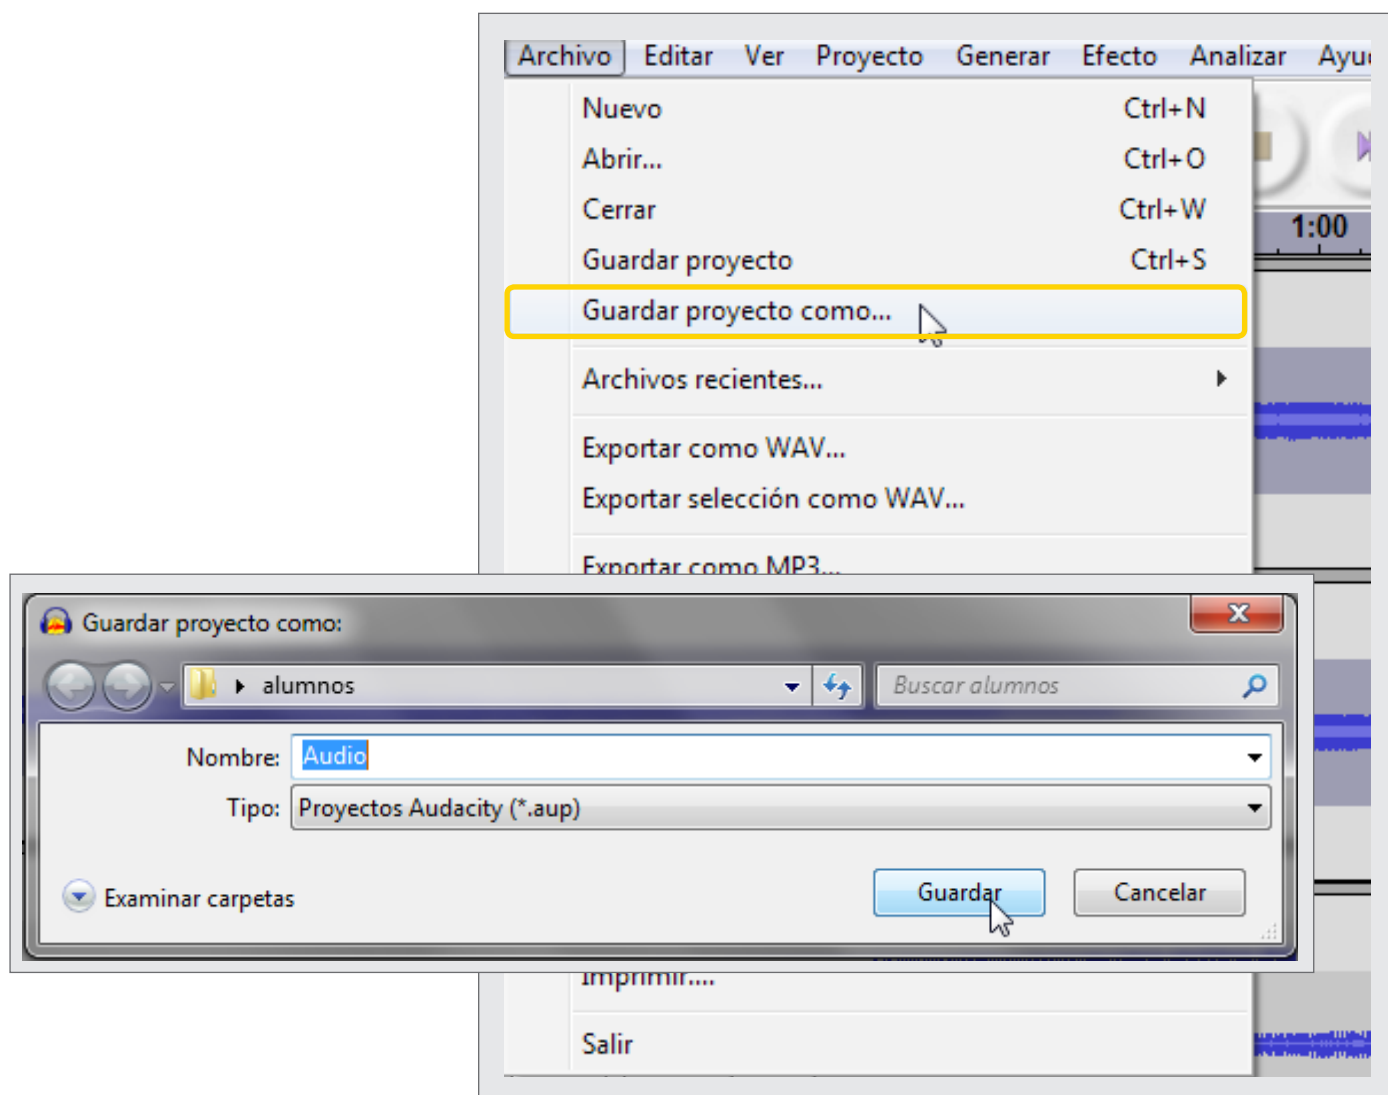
Archivo Editar Ver Proyecto Generar Efecto Analizar Ayu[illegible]

Nuevo Ctrl+N
Abrir... Ctrl+O
Cerrar Ctrl+W
Guardar proyecto Ctrl+S
Guardar proyecto como...
Archivos recientes...
Exportar como WAV...
Exportar selección como WAV...
Exportar como MP3...
Imprimir....
Salir

1:00

Guardar proyecto como:
alumnos
Buscar alumnos
Nombre: Audio
Tipo: Proyectos Audacity (*.aup)
Examinar carpetas
Guardar
Cancelar